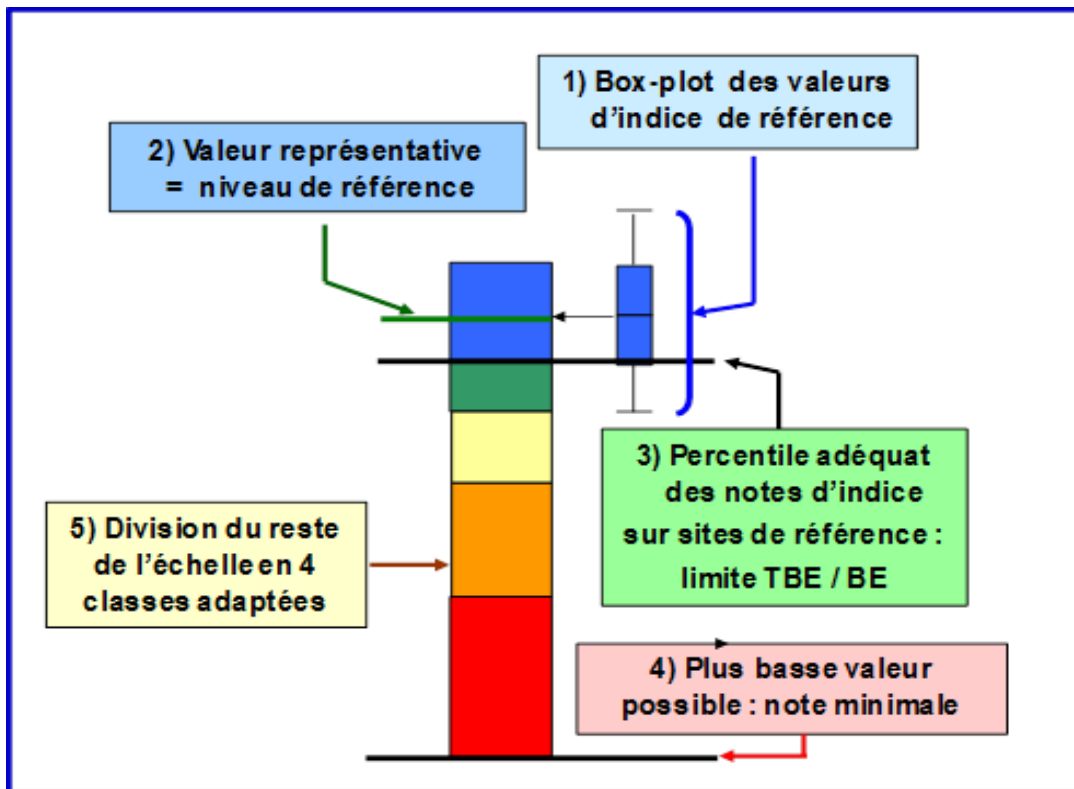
1) Box-plot des valeurs d'indice de référence

2) Valeur représentative = niveau de référence

3) Percentile adéquat des notes d'indice sur sites de référence : limite TBE / BE

5) Division du reste de l'échelle en 4 classes adaptées

4) Plus basse valeur possible : note minimale